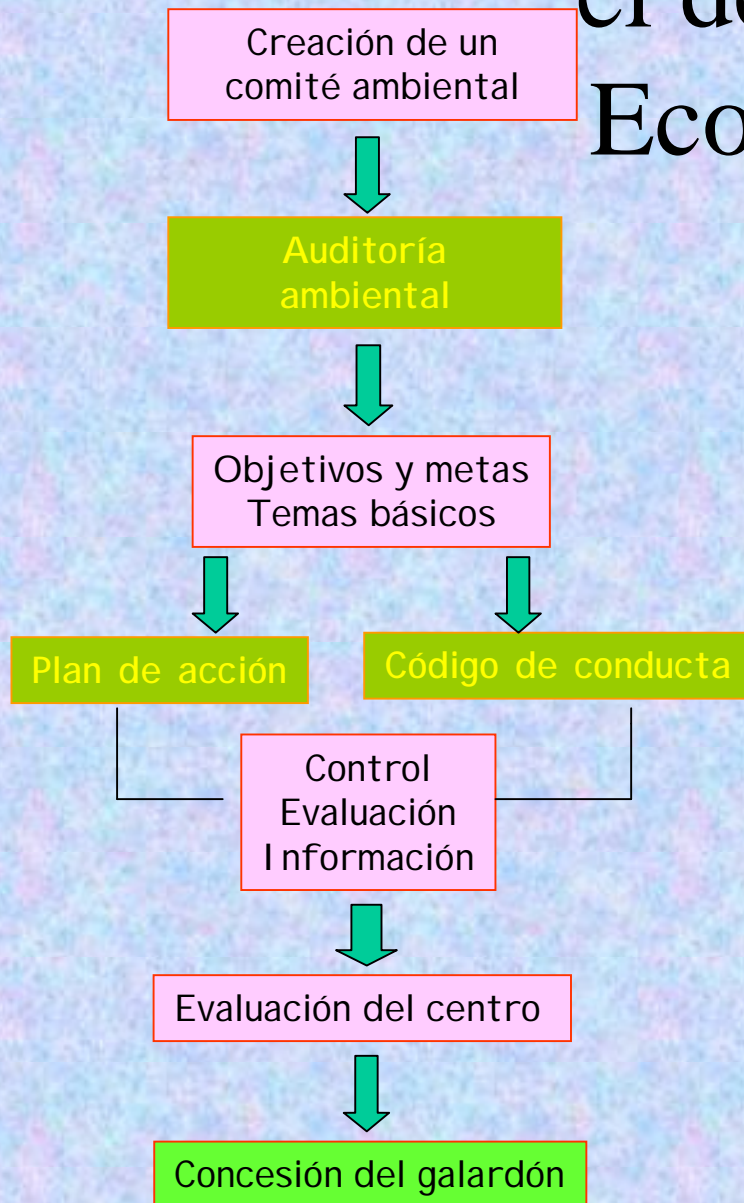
Creación de un comité ambiental

el de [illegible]

Eco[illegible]

Auditoría ambiental

Objetivos y metas
Temas básicos

Plan de acción

Código de conducta

Control
Evaluación
Información

Evaluación del centro

Concesión del galardón